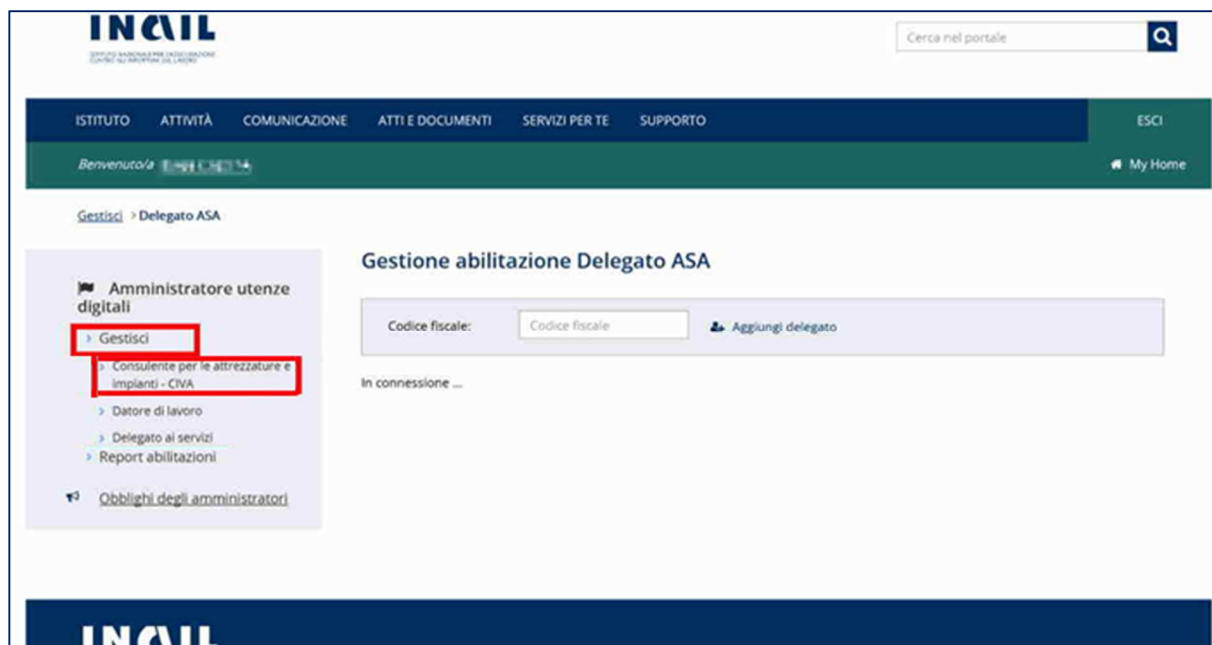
INAIL
ISTITUTO NAZIONALE PER L'ASSICURAZIONE CONTRO GLI INFORTUNI SUL LAVORO

Cerca nel portale

ISTITUTO ATTIVITÀ COMUNICAZIONE ATTI E DOCUMENTI SERVIZI PER TE SUPPORTO ESCI

Benvenuto/a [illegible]

My Home

Gestisci > Delegato ASA

Amministratore utenze digitali
› Gestisci
› Consulente per le attrezzature e impianti - CIVA
› Datore di lavoro
› Delegato ai servizi
› Report abilitazioni
Obblighi degli amministratori

Gestione abilitazione Delegato ASA

Codice fiscale: Codice fiscale Aggiungi delegato

In connessione ...

INAIL